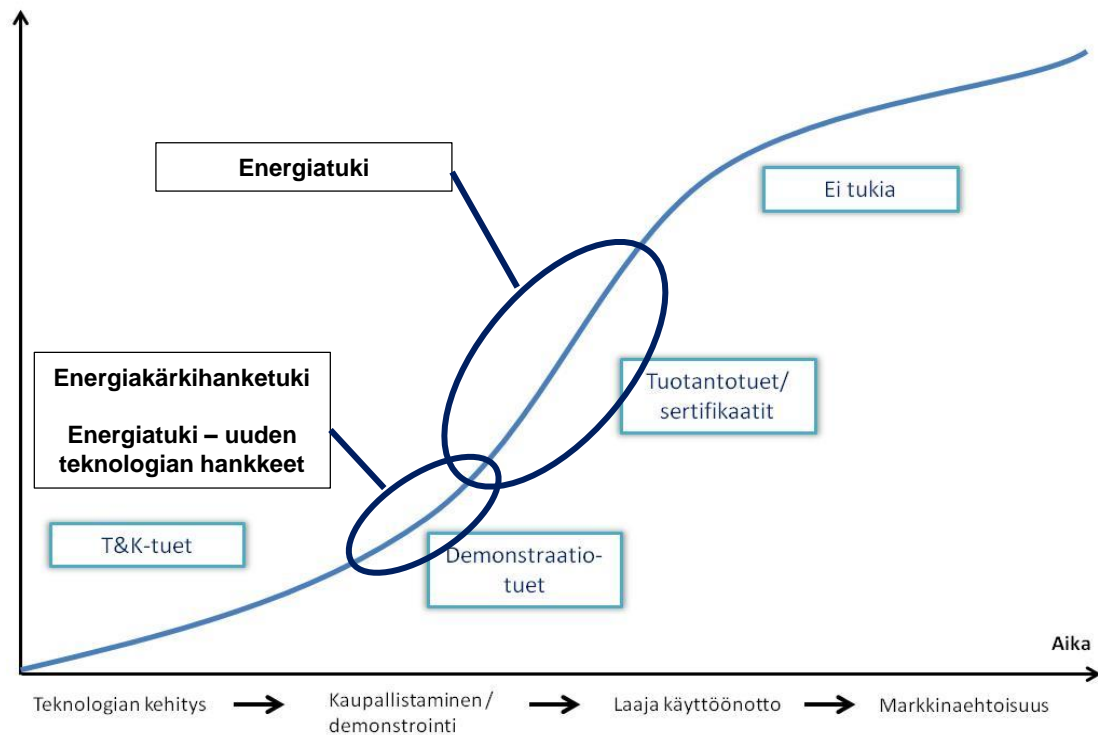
Energiatuki

Ei tukia

Energiakärkihanketuki

Energiatuki – uuden teknologian hankkeet

Tuotantotuet/ sertifikaatit

T&K-tuet

Demonstraatiotuet

Aika

Teknologian kehitys → Kaupallistaminen / demonstrointi → Laaja käyttöönotto → Markkinaehtoisuus